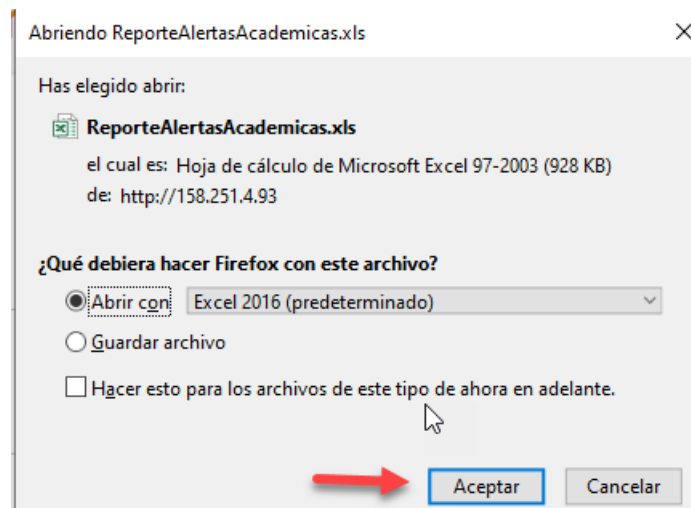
Abriendo ReporteAlertasAcademicas.xls

Has elegido abrir:

ReporteAlertasAcademicas.xls

el cual es: Hoja de cálculo de Microsoft Excel 97-2003 (928 KB)

de: http://158.251.4.93

¿Qué debiera hacer Firefox con este archivo?

Abrir con Excel 2016 (predeterminado)

Guardar archivo

Hacer esto para los archivos de este tipo de ahora en adelante.

Aceptar Cancelar